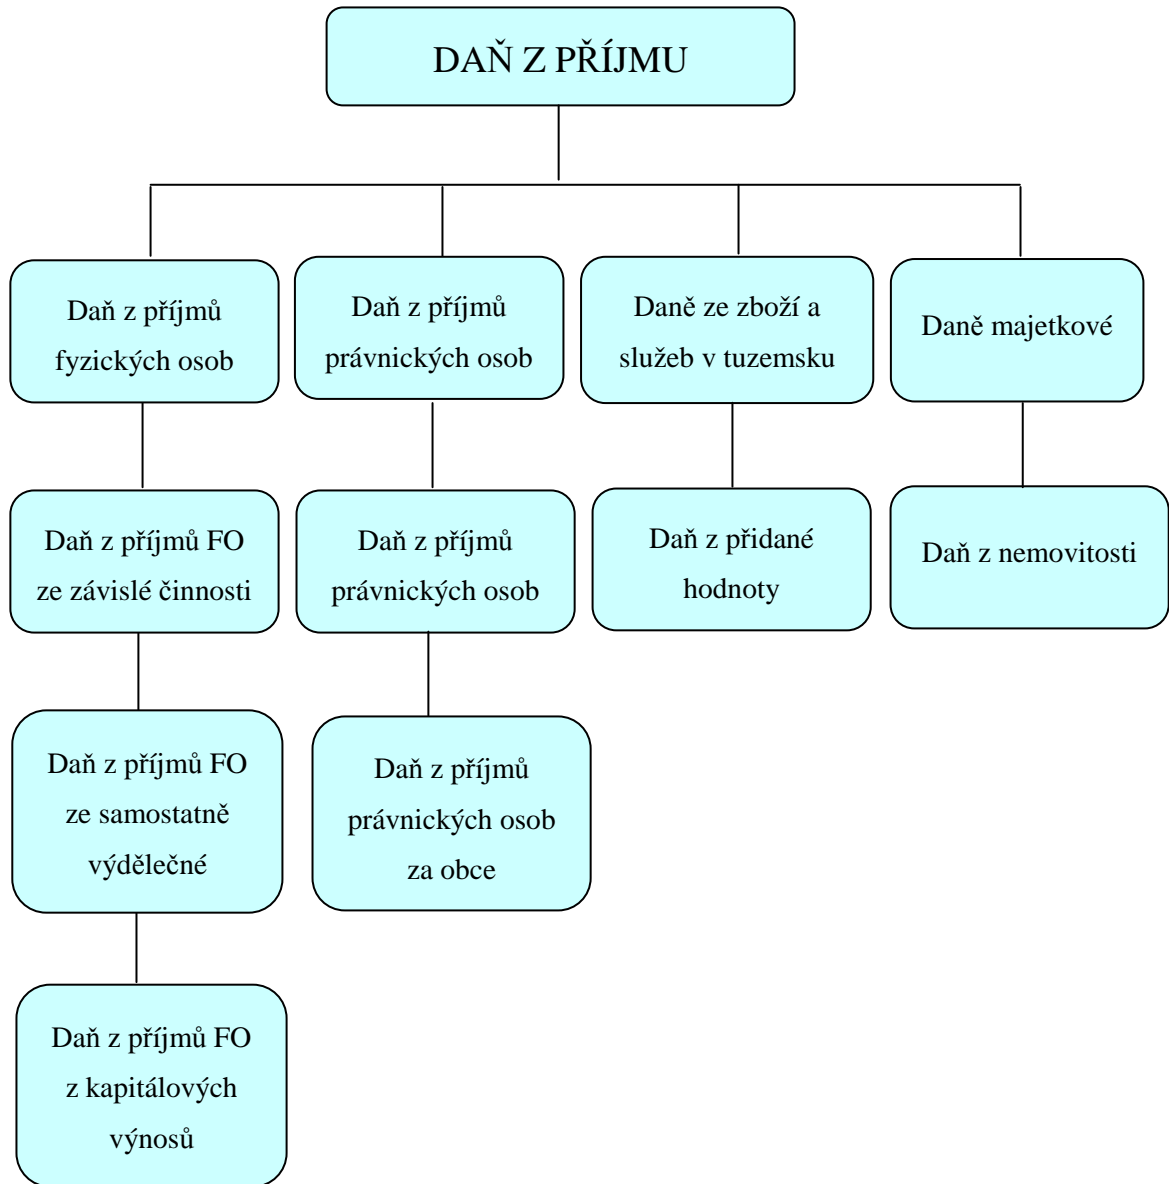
DAŇ Z PŘÍJMU

Daň z příjmů fyzických osob

Daň z příjmů FO ze závislé činnosti

Daň z příjmů FO ze samostatně výdělečné

Daň z příjmů FO z kapitálových výnosů

Daň z příjmů právnických osob

Daň z příjmů právnických osob

Daň z příjmů právnických osob za obce

Daně ze zboží a služeb v tuzemsku

Daň z přidané hodnoty

Daně majetkové

Daň z nemovitosti